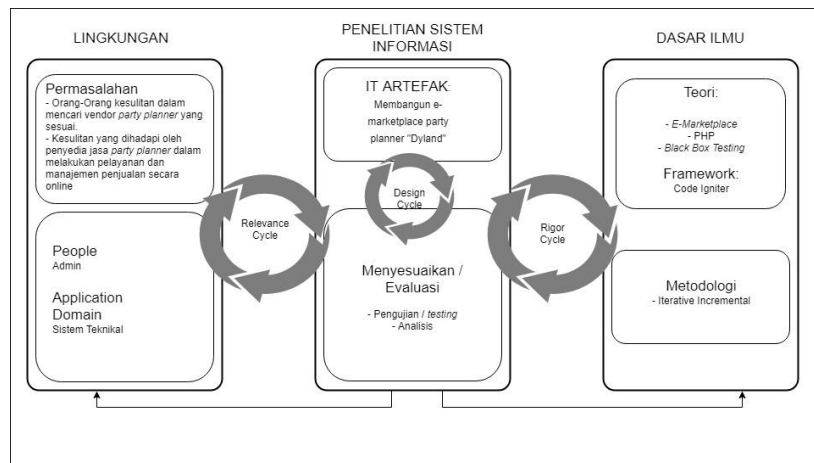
LINGKUNGAN

Permasalahan
- Orang-Orang kesulitan dalam mencari vendor party planner yang sesuai.
- Kesulitan yang dihadapi oleh penyedia jasa party planner dalam melakukan pelayanan dan manajemen penjualan secara online

People
Admin

Application Domain
Sistem Teknikal

Relevance Cycle

PENELITIAN SISTEM INFORMASI

IT ARTEFAK:
Membangun e-marketplace party planner "Dyland"

Design Cycle

Menyesuaikan / Evaluasi

- Pengujian / testing
- Analisis

Rigor Cycle

DASAR ILMU

Teori:
- E-Marketplace
- PHP
- Black Box Testing

Framework:
Code Igniter

Metodologi
- Iterative Incremental